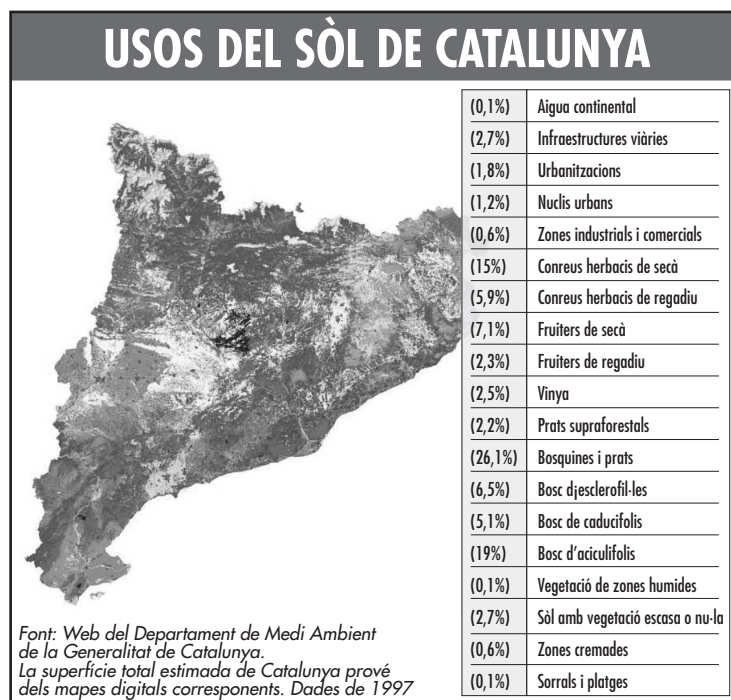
USOS DEL SÒL DE CATALUNYA

| | |
|---|---|
| (0,1%) | Aigua continental |
| (2,7%) | Infraestructures viàries |
| (1,8%) | Urbanitzacions |
| (1,2%) | Nuclis urbans |
| (0,6%) | Zones industrials i comercials |
| (15%) | Conreus herbacis de secà |
| (5,9%) | Conreus herbacis de regadiu |
| (7,1%) | Fruiters de secà |
| (2,3%) | Fruiters de regadiu |
| (2,5%) | Vinya |
| (2,2%) | Prats supraforestals |
| (26,1%) | Bosquines i prats |
| (6,5%) | Bosc djesclerofil·les |
| (5,1%) | Bosc de caducifolis |
| (19%) | Bosc d'aciculifolis |
| (0,1%) | Vegetació de zones humides |
| (2,7%) | Sòl amb vegetació escasa o nu·la |
| (0,6%) | Zones cremades |
| (0,1%) | Sorrals i platges |

Font: Web del Departament de Medi Ambient de la Generalitat de Catalunya.
La superfície total estimada de Catalunya prové dels mapes digitals corresponents. Dades de 1997